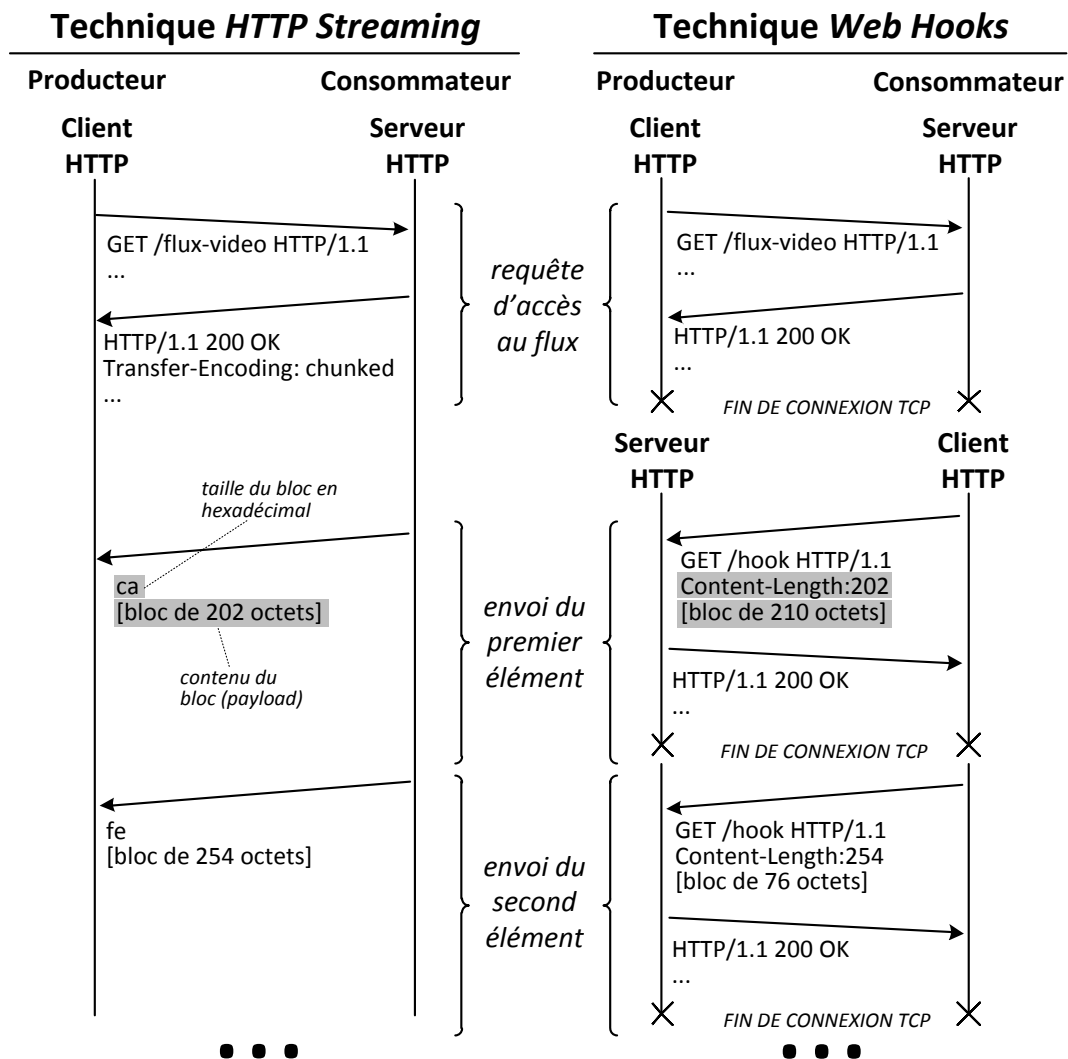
Technique *HTTP Streaming*

Producteur    Consommateur

Client HTTP    Serveur HTTP

GET /flux-video HTTP/1.1
...

HTTP/1.1 200 OK
Transfer-Encoding: chunked
...

requête d'accès au flux

taille du bloc en hexadécimal

ca
[bloc de 202 octets]

contenu du bloc (payload)

envoi du premier élément

fe
[bloc de 254 octets]

envoi du second élément

Technique *Web Hooks*

Producteur    Consommateur

Client HTTP    Serveur HTTP

GET /flux-video HTTP/1.1
...

HTTP/1.1 200 OK
...

FIN DE CONNEXION TCP

Serveur HTTP    Client HTTP

GET /hook HTTP/1.1
Content-Length:202
[bloc de 210 octets]

HTTP/1.1 200 OK
...

FIN DE CONNEXION TCP

GET /hook HTTP/1.1
Content-Length:254
[bloc de 76 octets]

HTTP/1.1 200 OK
...

FIN DE CONNEXION TCP